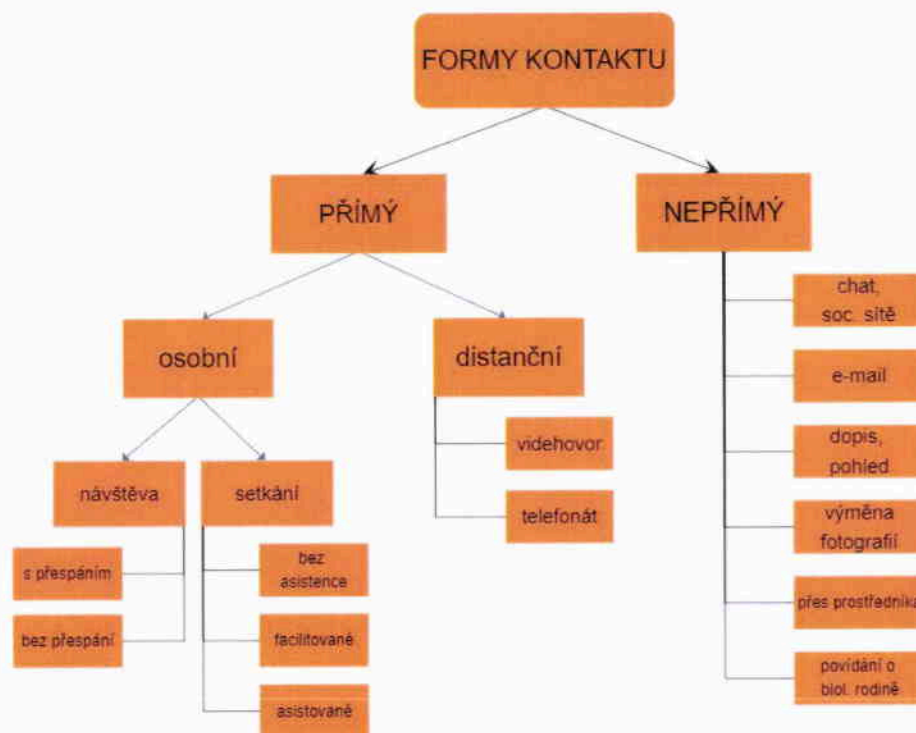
FORMY KONTAKTU

PŘÍMÝ

NEPŘÍMÝ

osobní

distanční

návštěva

setkání

s přespáním

bez přespání

bez asistence

facilitované

asistované

videhovor

telefonát

chat, soc. sítě

e-mail

dopis, pohled

výměna fotografií

přes prostředníka

povídání o biol. rodině